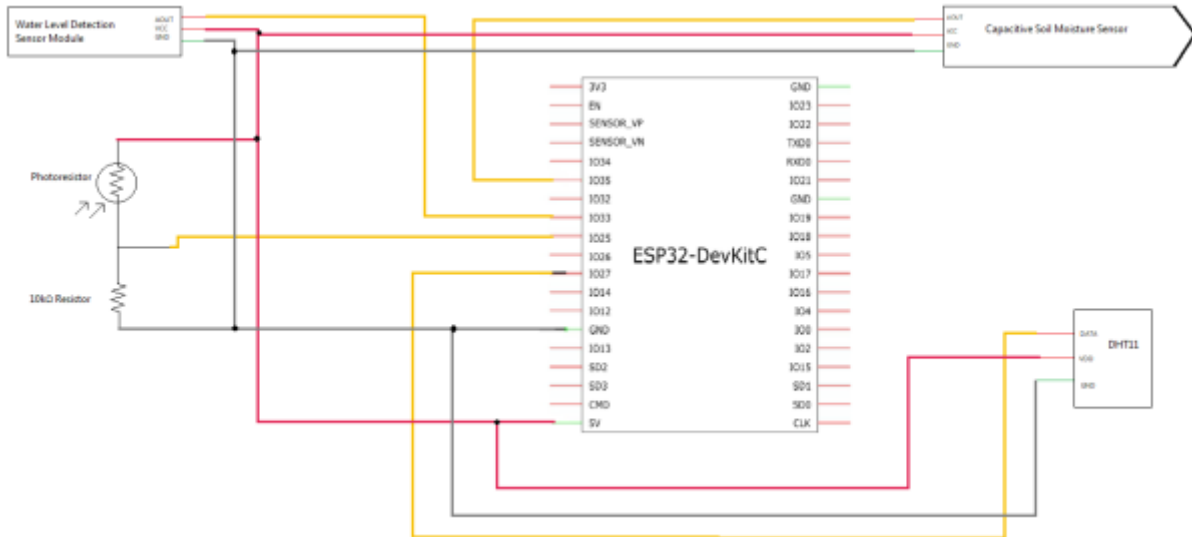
Water Level Detection Sensor Module
AOUT
VCC
GND

Capacitive Soil Moisture Sensor
AOUT
VCC
GND

Photoresistor

10kΩ Resistor

ESP32-DevKitC

3V3
EN
SENSOR_VP
SENSOR_VN
IO34
IO35
IO32
IO33
IO25
IO26
IO27
IO14
IO12
GND
IO13
SD2
SD3
CMD
5V

GND
IO23
IO22
TXD0
RXD0
IO21
GND
IO19
IO18
IO5
IO17
IO16
IO4
IO0
IO2
IO15
SD1
SD0
CLK

DHT11
DATA
VDD
GND